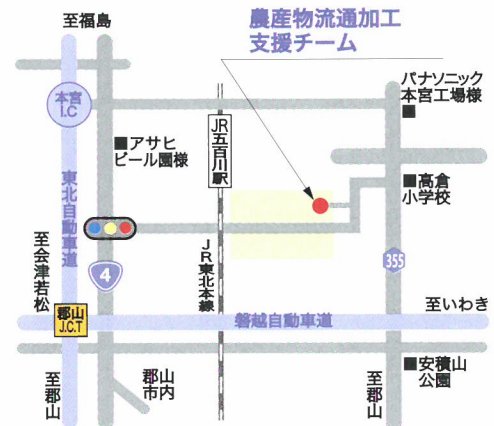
至福島

農産物流通加工
支援チーム

本宮
I.C

パナソニック
本宮工場様
■

■アサヒ
ビール園様

JR
五百川
駅

■高倉
小学校

東北自動車道

至会津若松

4

JR東北本線

355

至いわき

郡山
J.C.T

磐越自動車道

■安積山
公園

至郡山

郡山
市内

至郡山